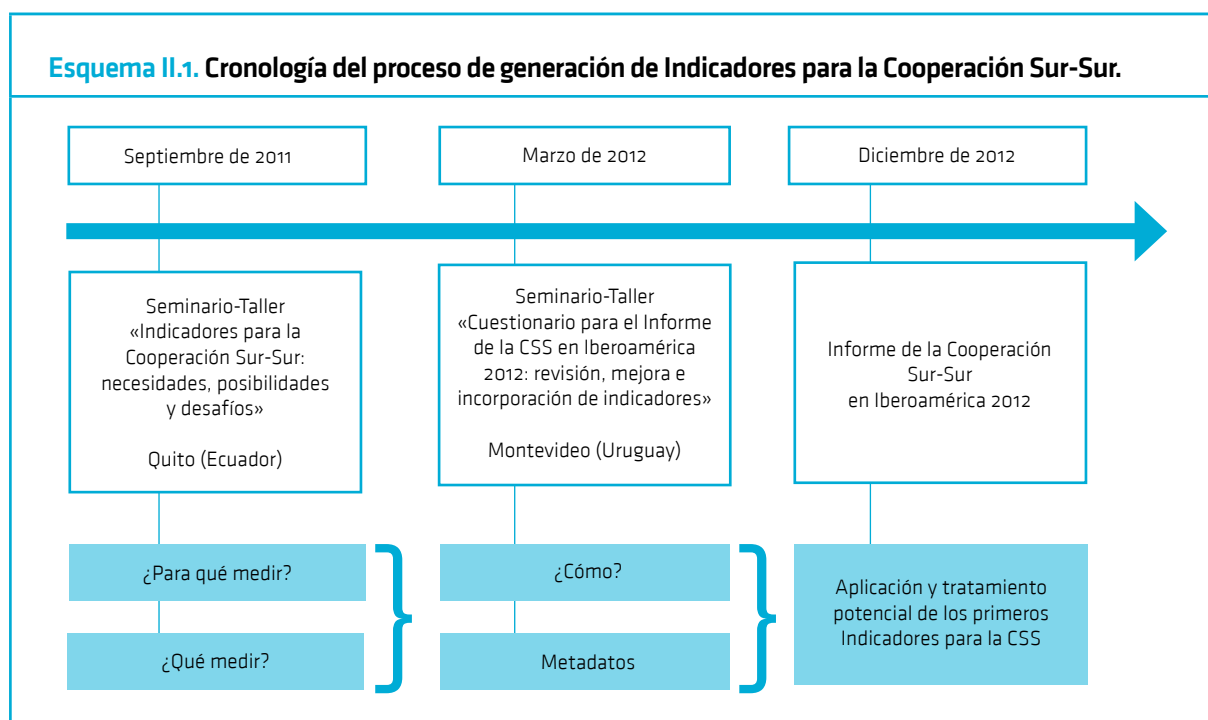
Esquema II.1. Cronología del proceso de generación de Indicadores para la Cooperación Sur-Sur.

Septiembre de 2011

Seminario-Taller «Indicadores para la Cooperación Sur-Sur: necesidades, posibilidades y desafíos»

Quito (Ecuador)

¿Para qué medir?

¿Qué medir?

Marzo de 2012

Seminario-Taller «Cuestionario para el Informe de la CSS en Iberoamérica 2012: revisión, mejora e incorporación de indicadores»

Montevideo (Uruguay)

¿Cómo?

Metadatos

Diciembre de 2012

Informe de la Cooperación Sur-Sur en Iberoamérica 2012

Aplicación y tratamiento potencial de los primeros Indicadores para la CSS